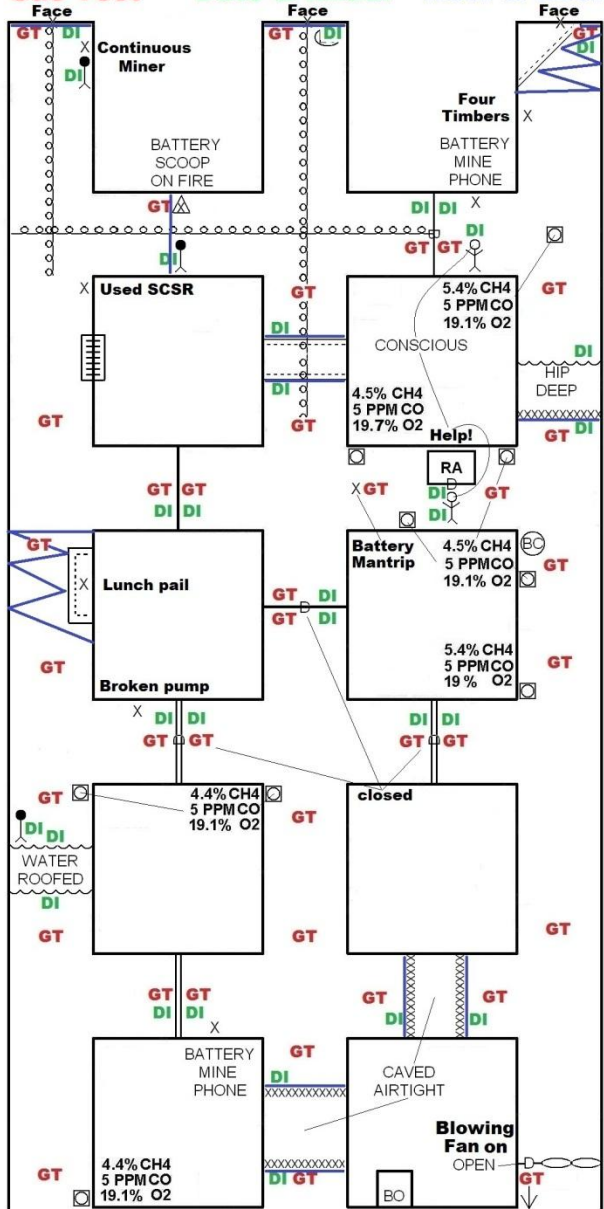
Face
Face
Face

GT DI
DI
Continuous Miner

BATTERY SCOOP ON FIRE

GT DI

GT
DI

Four Timbers

BATTERY MINE PHONE

GT

DI DI

GT

DI

GT GT

Used SCSR

GT

DI

DI

GT

5.4% CH4
5 PPM CO
19.1% O2

CONSCIOUS

4.5% CH4
5 PPM CO
19.7% O2

Help!

GT

DI

HIP DEEP

GT DI

GT

RA

GT GT
DI DI

X GT
DI
DI

GT

GT

Lunch pail

Broken pump

GT

GT DI
GT DI

Battery Mantrip

4.5% CH4
5 PPMCO
19.1% O2

BC

GT

5.4% CH4
5 PPMCO
19 % O2

GT

DI DI
GT GT

DI DI
GT GT

GT
DI
DI
WATER ROOFED
DI
GT

4.4% CH4
5 PPM CO
19.1% O2

GT

GT

closed

GT

GT GT
DI DI

GT
DI

GT
DI

BATTERY MINE PHONE

GT

DI

CAVED AIRTIGHT

4.4% CH4
5 PPM CO
19.1% O2

GT

DI GT

BO

Blowing Fan on
OPEN

GT